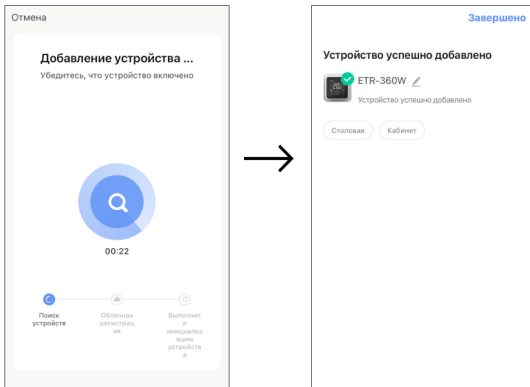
Отмена

Добавление устройства ...

Убедитесь, что устройство включено

00:22

Поиск устройств

Облачная регистрация

Выполните инициализацию устройства

Завершено

Устройство успешно добавлено

ETR-360W

Устройство успешно добавлено

Столовая

Кабинет